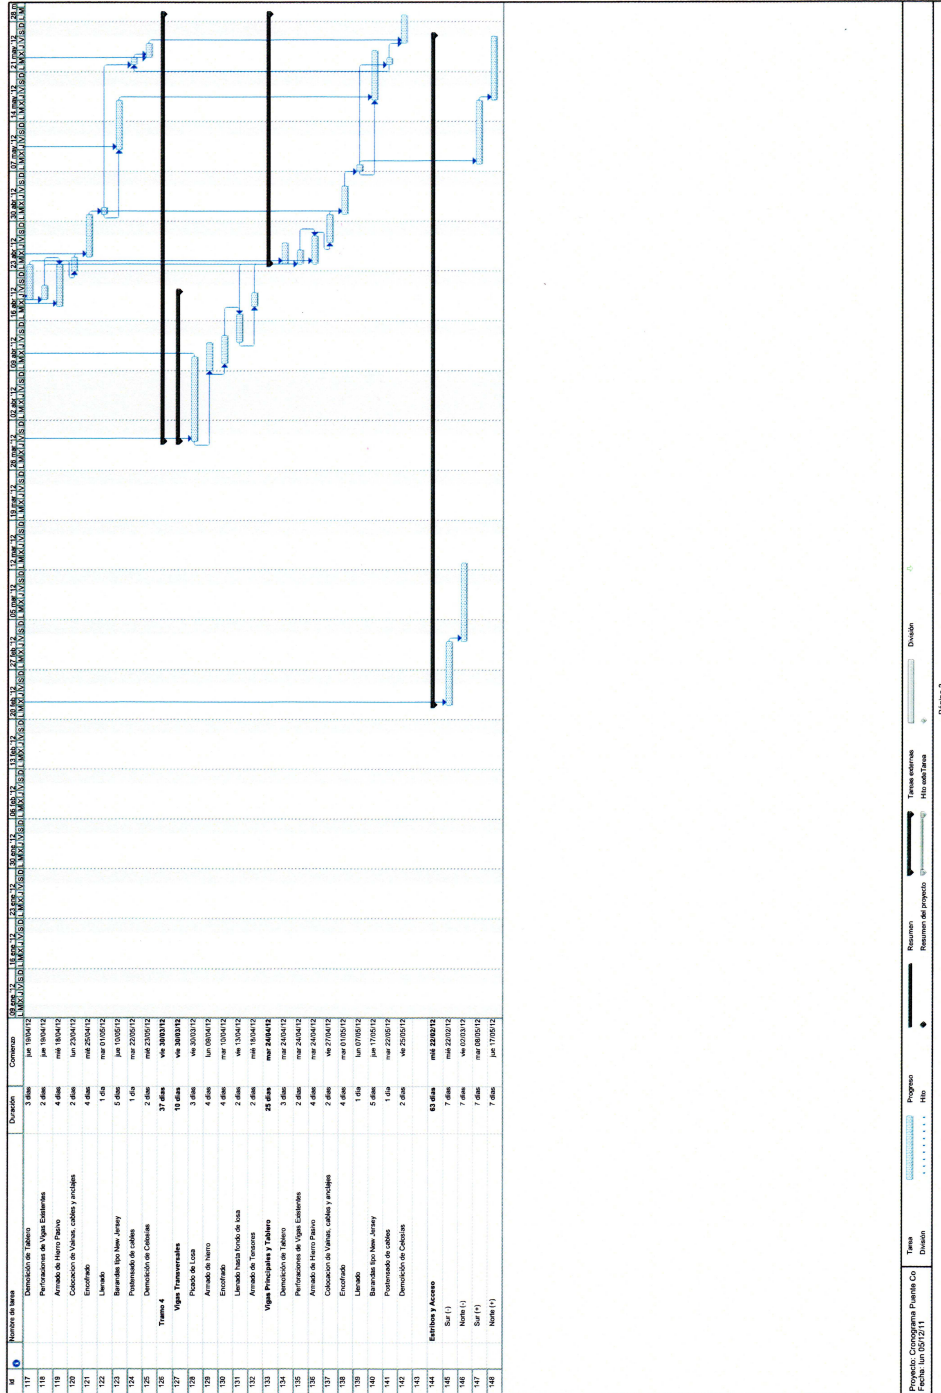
| Id | Nombre de tarea | Duración | Comienzo |
|---|---|---|---|
| 117 | Demolición de Tablero | 3 días | jue 19/04/12 |
| 118 | Perforaciones de Vigas Existentes | 2 días | jue 19/04/12 |
| 119 | Armado de Hierro Pasivo | 4 días | mié 18/04/12 |
| 120 | Colocacion de Vainas, cables y anclajes | 2 días | lun 23/04/12 |
| 121 | Encofrado | 4 días | mié 25/04/12 |
| 122 | Llenado | 1 día | mar 01/05/12 |
| 123 | Barandas tipo New Jersey | 5 días | jue 10/05/12 |
| 124 | Postensado de cables | 1 día | mar 22/05/12 |
| 125 | Demolición de Celosías | 2 días | mié 23/05/12 |
| 126 | Tramo 4 | 37 días | vie 30/03/12 |
| 127 | Vigas Transversales | 10 días | vie 30/03/12 |
| 128 | Picado de Losa | 3 días | vie 30/03/12 |
| 129 | Armado de hierro | 4 días | lun 09/04/12 |
| 130 | Encofrado | 4 días | mar 10/04/12 |
| 131 | Llenado hasta fondo de losa | 2 días | vie 13/04/12 |
| 132 | Armado de Tensores | 2 días | mié 18/04/12 |
| 133 | Vigas Principales y Tablero | 25 días | mar 24/04/12 |
| 134 | Demolición de Tablero | 3 días | mar 24/04/12 |
| 135 | Perforaciones de Vigas Existentes | 2 días | mar 24/04/12 |
| 136 | Armado de Hierro Pasivo | 4 días | mar 24/04/12 |
| 137 | Colocacion de Vainas, cables y anclajes | 2 días | vie 27/04/12 |
| 138 | Encofrado | 4 días | mar 01/05/12 |
| 139 | Llenado | 1 día | lun 07/05/12 |
| 140 | Barandas tipo New Jersey | 5 días | jue 17/05/12 |
| 141 | Postensado de cables | 1 día | mar 22/05/12 |
| 142 | Demolición de Celosías | 2 días | vie 25/05/12 |
| 143 | | | |
| 144 | Estribos y Acceso | 63 días | mié 22/02/12 |
| 145 | Sur (-) | 7 días | mié 22/02/12 |
| 146 | Norte (-) | 7 días | vie 02/03/12 |
| 147 | Sur (+) | 7 días | mar 08/05/12 |
| 148 | Norte (+) | 7 días | jue 17/05/12 |

09 ene '12 | 16 ene '12 | 23 ene '12 | 30 ene '12 | 06 feb '12 | 13 feb '12 | 20 feb '12 | 27 feb '12 | 05 mar '12 | 12 mar '12 | 19 mar '12 | 26 mar '12 | 02 abr '12 | 09 abr '12 | 16 abr '12 | 23 abr '12 | 30 abr '12 | 07 may '12 | 14 may '12 | 21 may '12 | 28 m
L M X J V S D

Proyecto: Cronograma Puente Co
Fecha: lun 05/12/11

Tarea | Progreso | Resumen | Tareas externas | División
División | Hito | Resumen del proyecto | Hito externo

Página 3